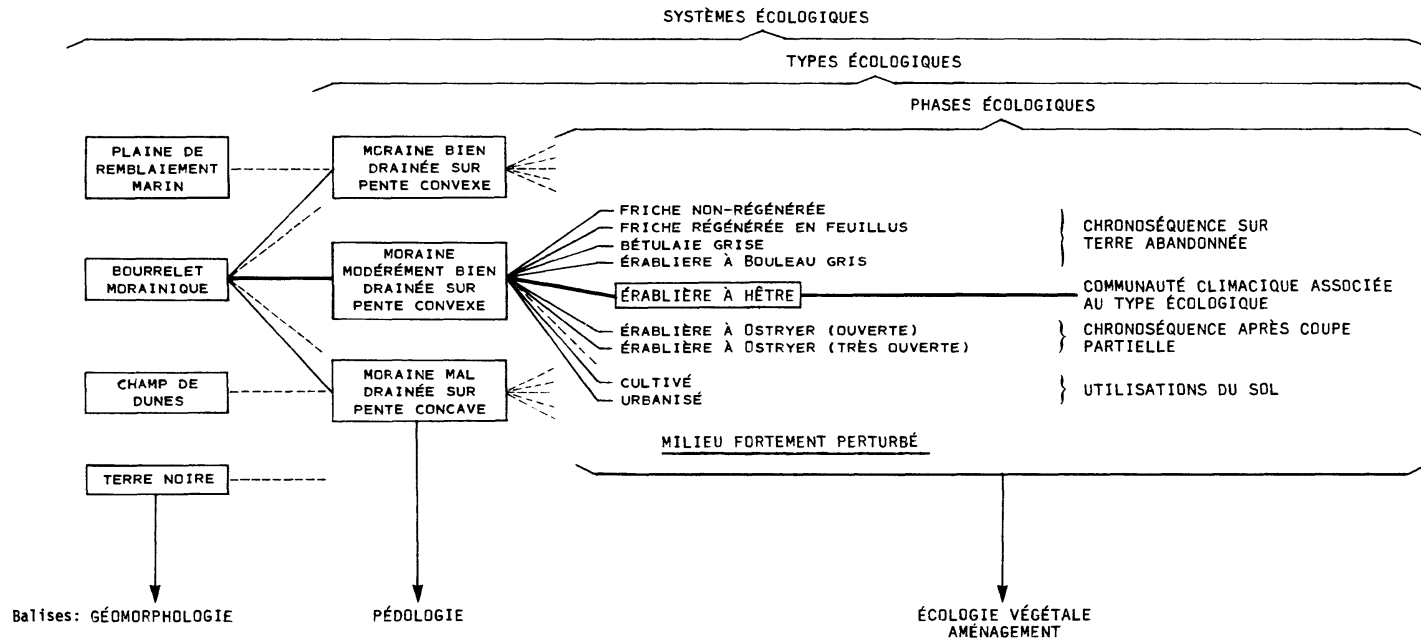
SYSTÈMES ÉCOLOGIQUES

TYPES ÉCOLOGIQUES

PHASES ÉCOLOGIQUES

PLAINE DE REMBLAIEMENT MARIN

BOURRELET MORAINIQUE

CHAMP DE DUNES

TERRE NOIRE

MORAINE BIEN DRAINÉE SUR PENTE CONVEXE

MORAINE MODÉRÉMENT BIEN DRAINÉE SUR PENTE CONVEXE

MORAINE MAL DRAINÉE SUR PENTE CONCAVE

FRICHE NON-RÉGENÉRÉE
FRICHE RÉGENÉRÉE EN FEUILLUS
BÉTULAIE GRISE
ÉRABLIERE À Bouleau GRIS

CHRONOSÉQUENCE SUR TERRE ABANDONNÉE

ÉRABLIÈRE À HÊTRE

COMMUNAUTÉ CLIMACIQUE ASSOCIÉE AU TYPE ÉCOLOGIQUE

ÉRABLIÈRE À OSTRYER (OUVERTE)
ÉRABLIÈRE À OSTRYER (TRÈS OUVERTE)

CHRONOSÉQUENCE APRÈS COUPE PARTIELLE

CULTIVÉ
URBANISÉ

UTILISATIONS DU SOL

MILIEU FORTEMENT PERTURBÉ

Balises: GÉOMORPHOLOGIE

PÉDOLOGIE

ÉCOLOGIE VÉGÉTALE
AMÉNAGEMENT